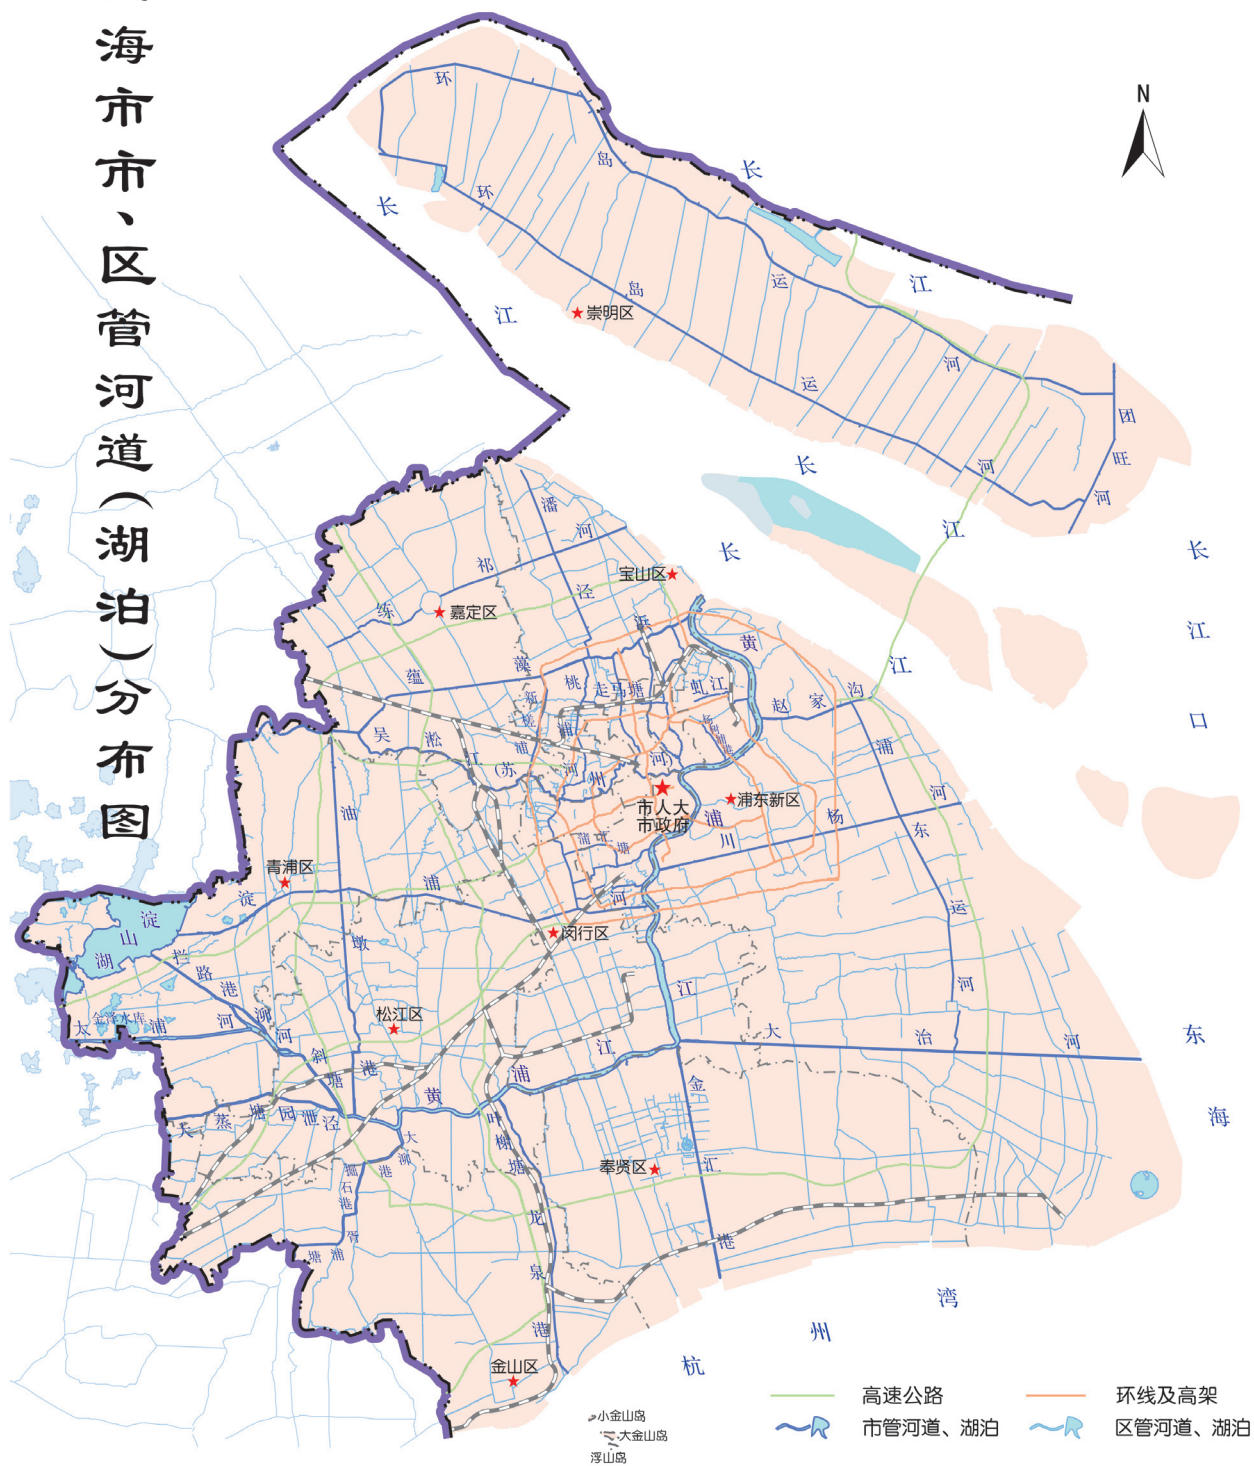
海市市、区管河道(湖泊)分布图

N

环
环
岛
长
长
江
江
岛
★崇明区
运
河
运
河
团
旺
河
长
江
长
长
江
口
江

潘
河
祁
★宝山区
泾
练
★嘉定区
浦
蕴
藻
黄
新
桃
走马塘
虹
江
浦
赵
家
沟
吴
淞
江
(苏
州
河)
浦
河
★市人大
市政府
★浦东新区
浦
川
杨
东
运
河
油
墩
浦
蒲
汇
塘
青浦区★
淀
淀
山
湖
拦
路
港
★闵行区
江
大
治
河
东
海
太
金泽水库
浦
河
泖
河
★松江区
斜
塘
港
黄
浦
江
金
汇
港
大
蒸
塘
园
泄
泾
大
泖
港
掘
石
港
叶
榭
塘
龙
泉
港
奉贤区★
胥
浦
塘
海
湾
州
杭
★金山区

小金山岛
大金山岛
浮山岛

高速公路
环线及高架
市管河道、湖泊
区管河道、湖泊